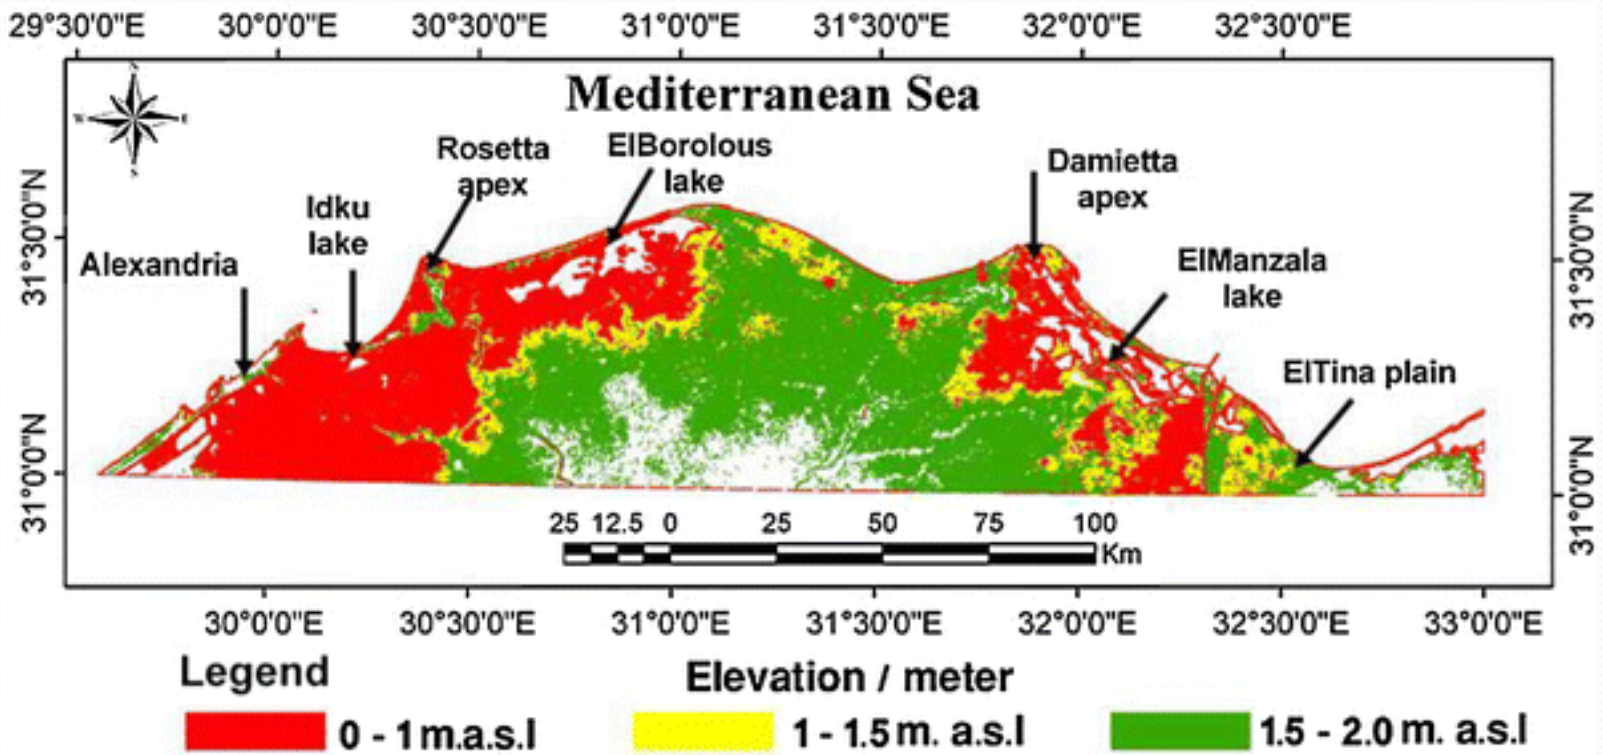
29°30'0"E 30°0'0"E 30°30'0"E 31°0'0"E 31°30'0"E 32°0'0"E 32°30'0"E

Mediterranean Sea

31°30'0"N
31°0'0"N

Alexandria
Idku lake
Rosetta apex
ElBorolous lake
Damietta apex
ElManzala lake
ElTina plain

25 12.5 0 25 50 75 100
Km

31°30'0"N
31°0'0"N

30°0'0"E 30°30'0"E 31°0'0"E 31°30'0"E 32°0'0"E 32°30'0"E 33°0'0"E

Legend

Elevation / meter

0 - 1 m.a.s.l
1 - 1.5 m. a.s.l
1.5 - 2.0 m. a.s.l